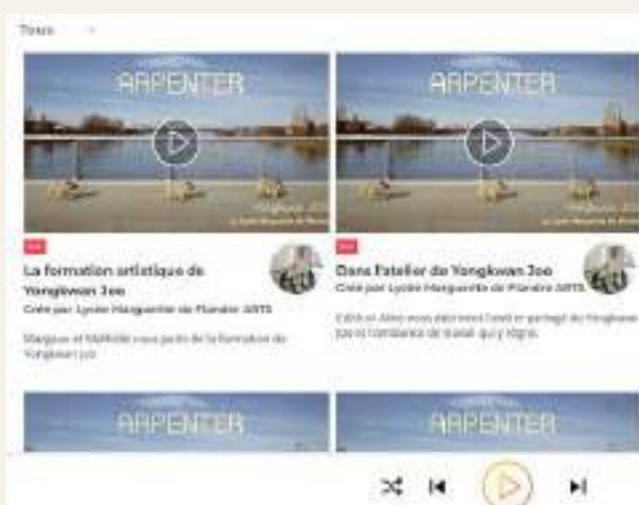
Tous

ARPENTER

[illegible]

La formation artistique de Yongkwan Joo

Créé par Lycée Marguerite de Flandre ARTS

Margaux et Mathilde vous parle de la formation de Yongkwan Joo

ARPENTER

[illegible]

Dans l'atelier de Yongkwan Joo

Créé par Lycée Marguerite de Flandre ARTS

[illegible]

ARPENTER

ARPENTER